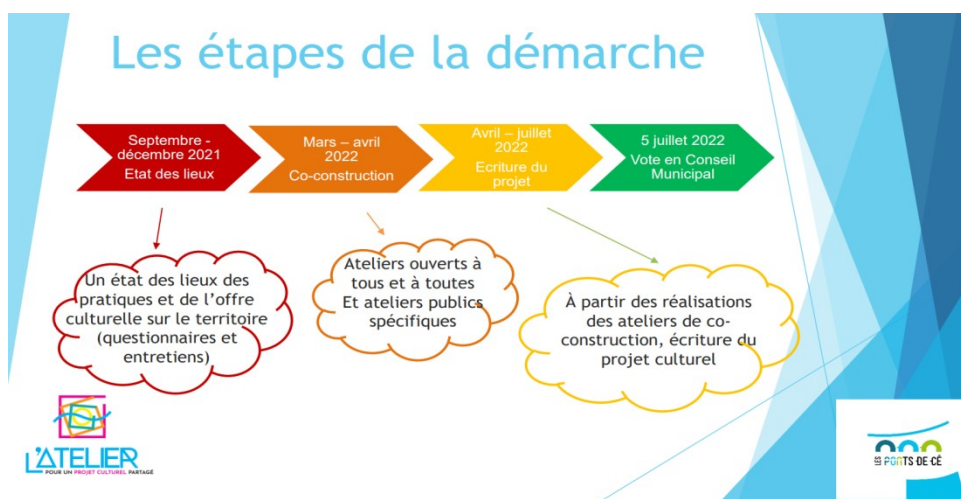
Les étapes de la démarche

Septembre - décembre 2021
Etat des lieux

Mars – avril 2022
Co-construction

Avril – juillet 2022
Ecriture du projet

5 juillet 2022
Vote en Conseil Municipal

Un état des lieux des pratiques et de l'offre culturelle sur le territoire (questionnaires et entretiens)

Ateliers ouverts à tous et à toutes
Et ateliers publics spécifiques

À partir des réalisations des ateliers de co-construction, écriture du projet culturel

L'ATELIER
POUR UN PROJET CULTUREL PARTAGÉ

LES PONTS-DE-CÉ